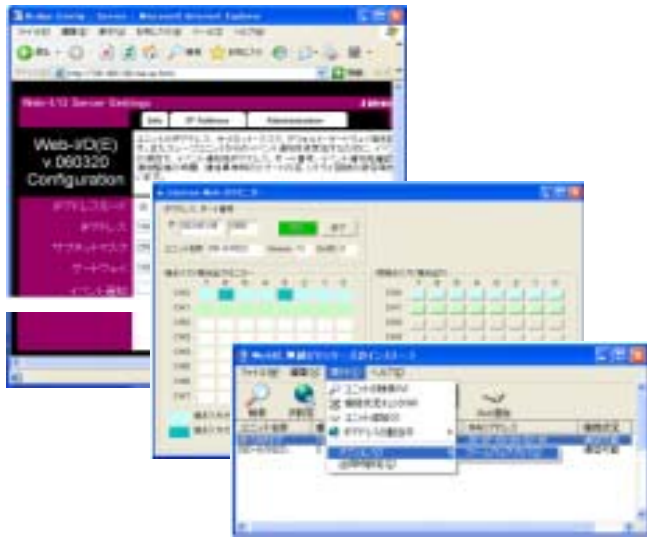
Web-I/O(E)
v 060320
Configuration

Web-I/O Server Settings
Info
IP Address
Administration

IPアドレスモード
IPアドレス
サブネットマスク
ゲートウェイ
イベント通知

ファイル(F)
編集(E)
ヘルプ(H)
検索
ユニット名称
IPアドレス
通信状態

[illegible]